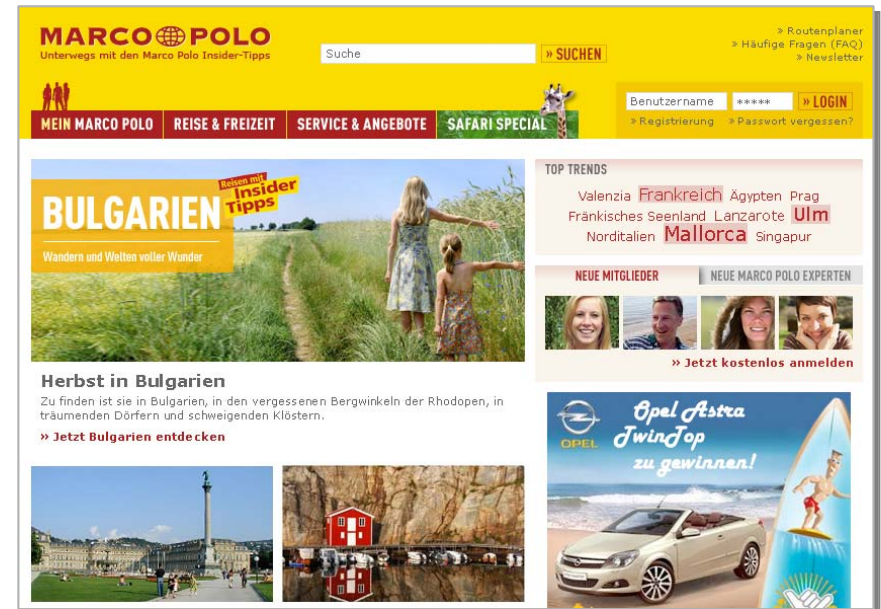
MARCO POLO
Unterwegs mit den Marco Polo Insider-Tipps

Suche » SUCHEN

» Routenplaner
» Häufige Fragen (FAQ)
» Newsletter

MEIN MARCO POLO | REISE & FREIZEIT | SERVICE & ANGEBOTE | SAFARI SPECIAL

Benutzername ***** » LOGIN
» Registrierung » Passwort vergessen?

Reisen mit Insider Tipps
BULGARIEN
Wandern und Welten voller Wunder

Herbst in Bulgarien
Zu finden ist sie in Bulgarien, in den vergessenen Bergwinkeln der Rhodopen, in träumenden Dörfern und schweigenden Klöstern.
» Jetzt Bulgarien entdecken

TOP TRENDS
Valenzia Frankreich Ägypten Prag Fränkisches Seenland Lanzarote Ulm Norditalien Mallorca Singapur

NEUE MITGLIEDER | NEUE MARCO POLO EXPERTEN
» Jetzt kostenlos anmelden

OPEL
Opel Astra TwinTop zu gewinnen!